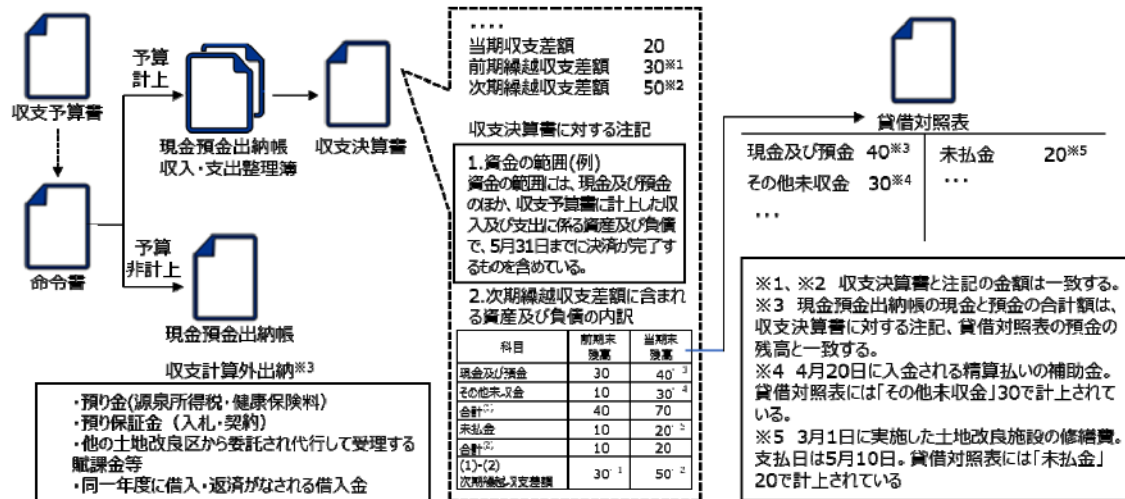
収支予算書

命令書

予算計上

現金預金出納帳
収入・支出整理簿

収支決算書

予算非計上

現金預金出納帳

収支計算外出納※3

・預り金(源泉所得税・健康保険料)
・預り保証金 (入札・契約)
・他の土地改良区から委託され代行して受理する賦課金等
・同一年度に借入・返済がなされる借入金

….
当期収支差額 20
前期繰越収支差額 30※1
次期繰越収支差額 50※2

収支決算書に対する注記

1.資金の範囲(例)
資金の範囲には、現金及び預金のほか、収支予算書に計上した収入及び支出に係る資産及び負債で、5月31日までに決済が完了するものを含めている。

2.次期繰越収支差額に含まれる資産及び負債の内訳

| 科目 | 前期末残高 | 当期末残高 |
|---|---|---|
| 現金及び預金 | 30 | 40※3 |
| その他未収金 | 10 | 30※4 |
| 合計(1) | 40 | 70 |
| 未払金 | 10 | 20※5 |
| 合計(2) | 10 | 20 |
| (1)-(2) 次期繰越収支差額 | 30※1 | 50※2 |

貸借対照表

現金及び預金 40※3
その他未収金 30※4
…
未払金 20※5
…

※1、※2 収支決算書と注記の金額は一致する。
※3 現金預金出納帳の現金と預金の合計額は、収支決算書に対する注記、貸借対照表の預金の残高と一致する。
※4 4月20日に入金される精算払いの補助金。貸借対照表には「その他未収金」30で計上されている。
※5 3月1日に実施した土地改良施設の修繕費。支払日は5月10日。貸借対照表には「未払金」20で計上されている